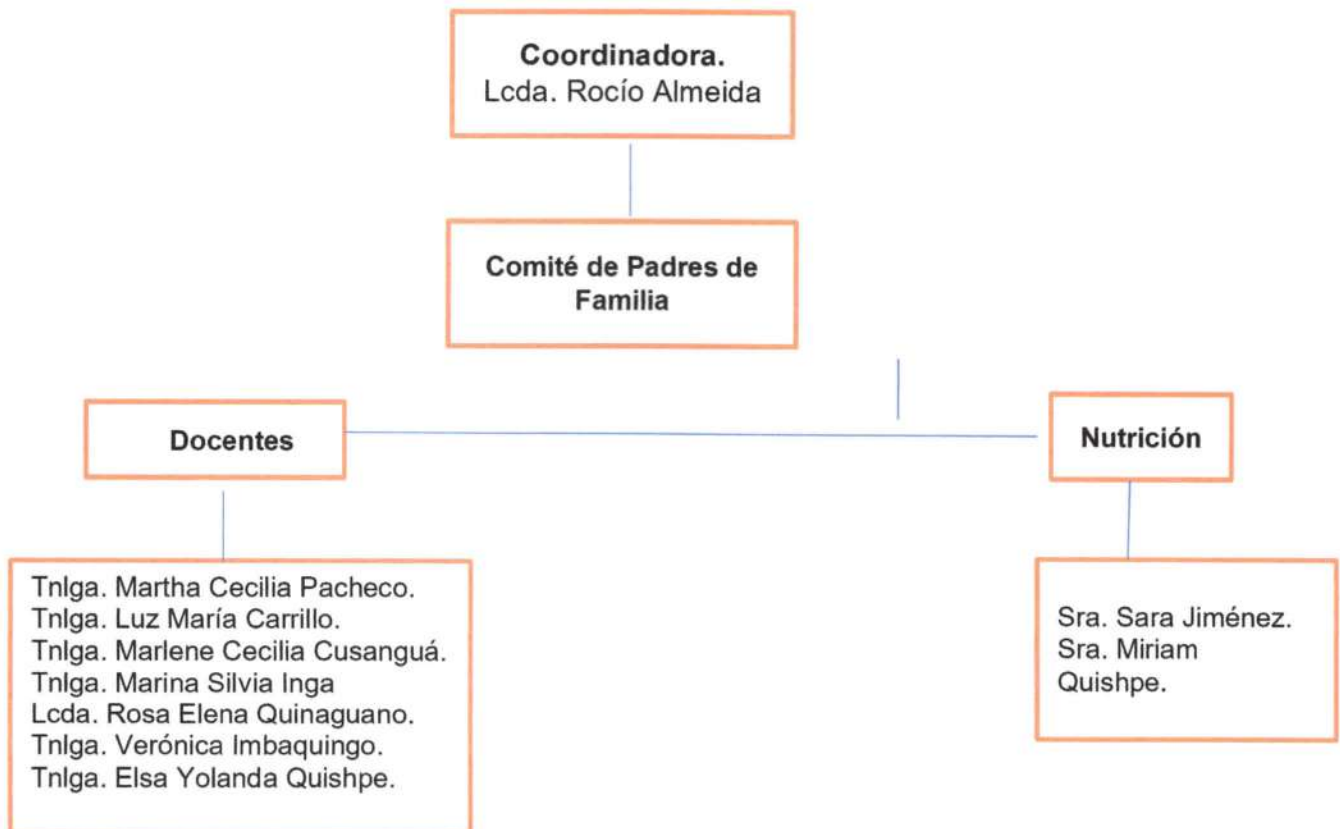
Coordinadora.
Lcda. Rocío Almeida

Comité de Padres de Familia

Docentes

Nutrición

Tnlga. Martha Cecilia Pacheco.
Tnlga. Luz María Carrillo.
Tnlga. Marlene Cecilia Cusanguá.
Tnlga. Marina Silvia Inga
Lcda. Rosa Elena Quinaguano.
Tnlga. Verónica Imbaquingo.
Tnlga. Elsa Yolanda Quishpe.

Sra. Sara Jiménez.
Sra. Miriam Quishpe.